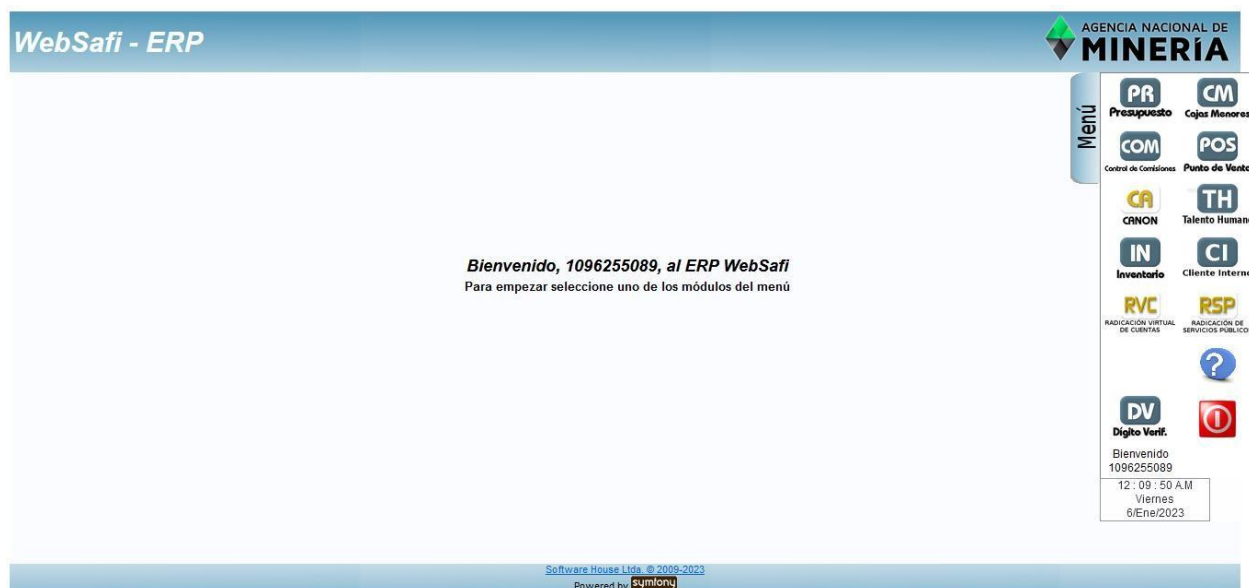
WebSafi - ERP

AGENCIA NACIONAL DE
MINERÍA

Menú

PR
Presupuesto

CM
Cajas Menores

COM
Control de Comisiones

POS
Punto de Venta

CA
CANON

TH
Talento Humano

IN
Inventario

CI
Cliente Interno

RVC
RADICACIÓN VIRTUAL DE CUENTAS

RSP
RADICACIÓN DE SERVICIOS PÚBLICOS

?

DV
Dígito Verif.

Bienvenido
1096255089

12 : 09 : 50 A.M
Viernes
6/Ene/2023

Bienvenido, 1096255089, al ERP WebSafi
Para empezar seleccione uno de los módulos del menú

Software House Ltda. © 2009-2023
Powered by symfony